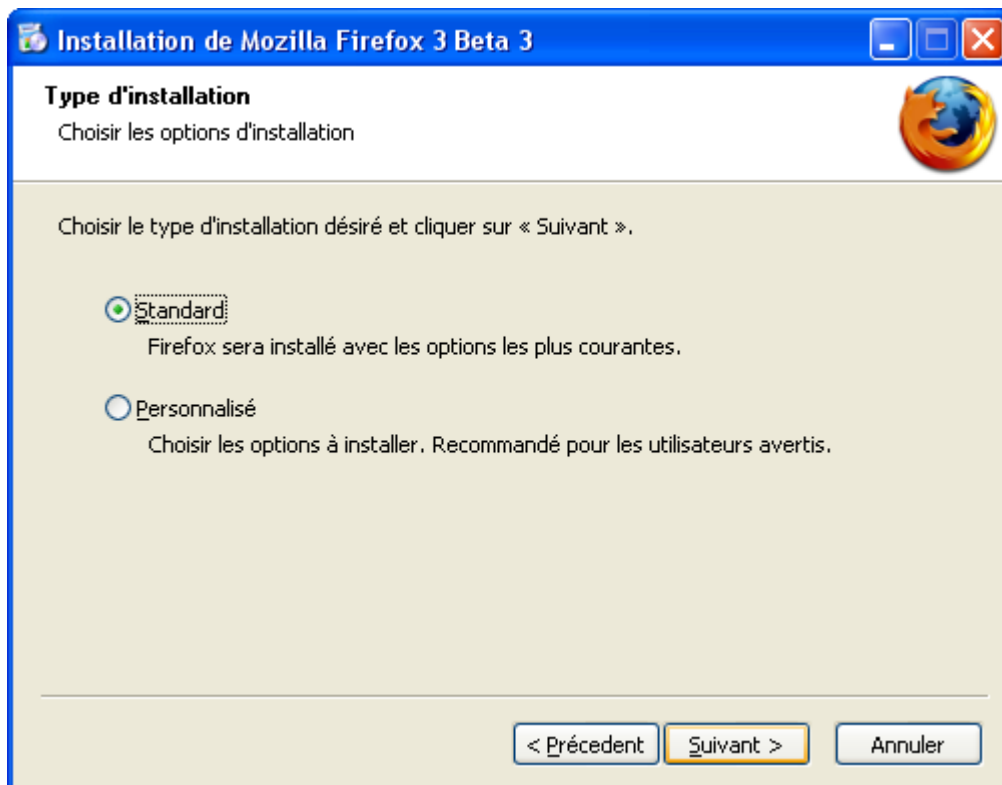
Installation de Mozilla Firefox 3 Beta 3

Type d'installation
Choisir les options d'installation

Choisir le type d'installation désiré et cliquer sur « Suivant ».

Standard
Firefox sera installé avec les options les plus courantes.

Personnalisé
Choisir les options à installer. Recommandé pour les utilisateurs avertis.

< Précedent
Suivant >
Annuler